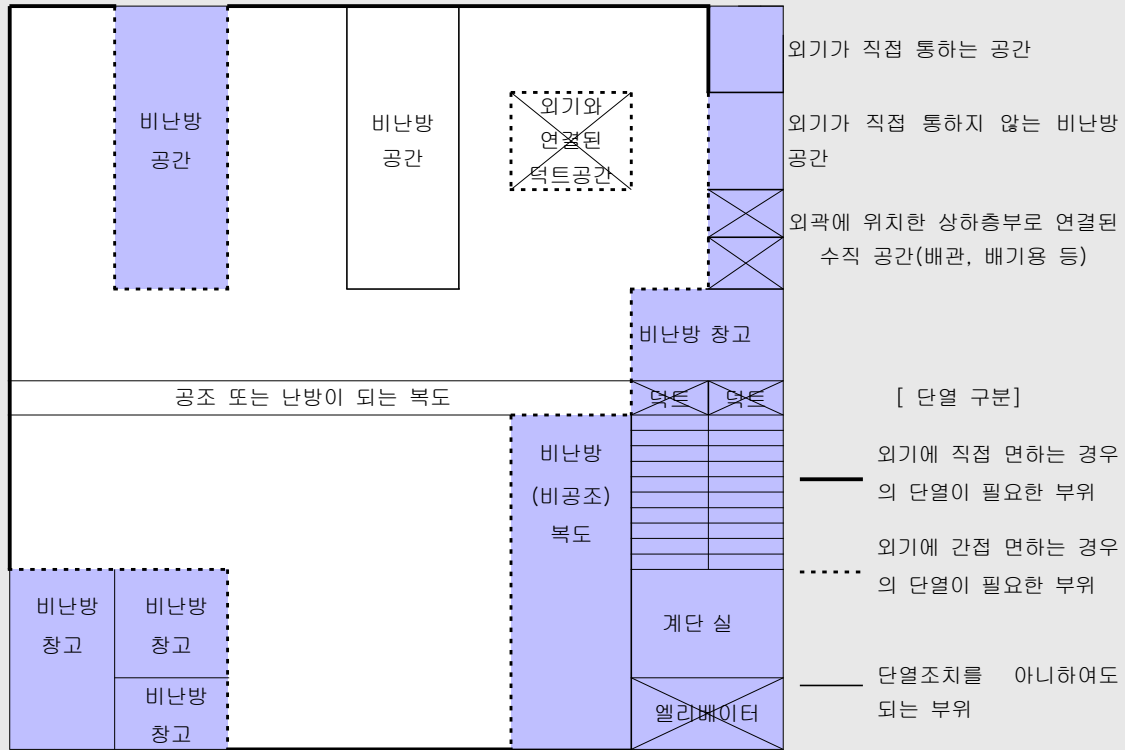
비난방 공간

비난방 공간

외기와 연결된 덕트공간

외기가 직접 통하는 공간

외기가 직접 통하지 않는 비난방 공간

외곽에 위치한 상하층부로 연결된 수직 공간(배관, 배기용 등)

비난방 창고

공조 또는 난방이 되는 복도

덕트 덕트

[ 단열 구분]

비난방 (비공조) 복도

외기에 직접 면하는 경우의 단열이 필요한 부위

외기에 간접 면하는 경우의 단열이 필요한 부위

비난방 창고

비난방 창고

비난방 창고

계단 실

단열조치를 아니하여도 되는 부위

엘리베이터